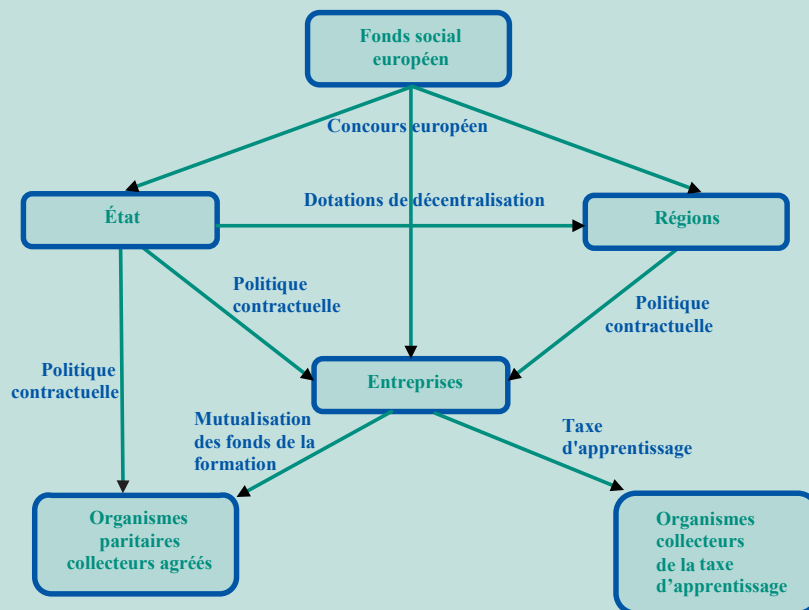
Fonds social européen

Concours européen

État

Dotations de décentralisation

Régions

Politique contractuelle

Politique contractuelle

Politique contractuelle

Entreprises

Mutualisation des fonds de la formation

Taxe d'apprentissage

Organismes paritaires collecteurs agréés

Organismes collecteurs de la taxe d’apprentissage